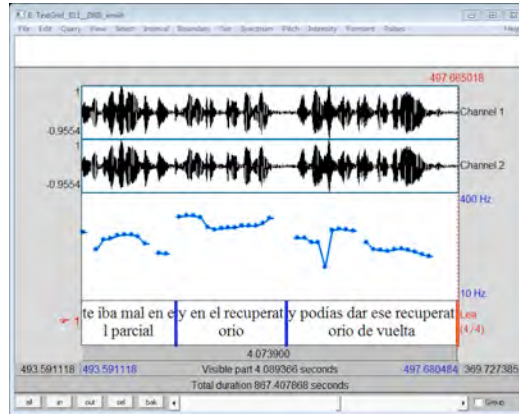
6. TextGrid_E11_2005_ensidi
File Edit Query View Select Interval Boundary Tier Spectrum Pitch Intensity Formant Pulses Help

497.665018

1
-0.9554
Channel 1
1
-0.9554
Channel 2
400 Hz
10 Hz

te iba mal en el parcial
y en el recuperatorio
y podías dar ese recuperatorio de vuelta
Lea (4/4)

4.073900
493.591118 493.591118 Visible part 4.089366 seconds 497.680484 369.727385
Total duration 867.407868 seconds
all in out sel bak
Group